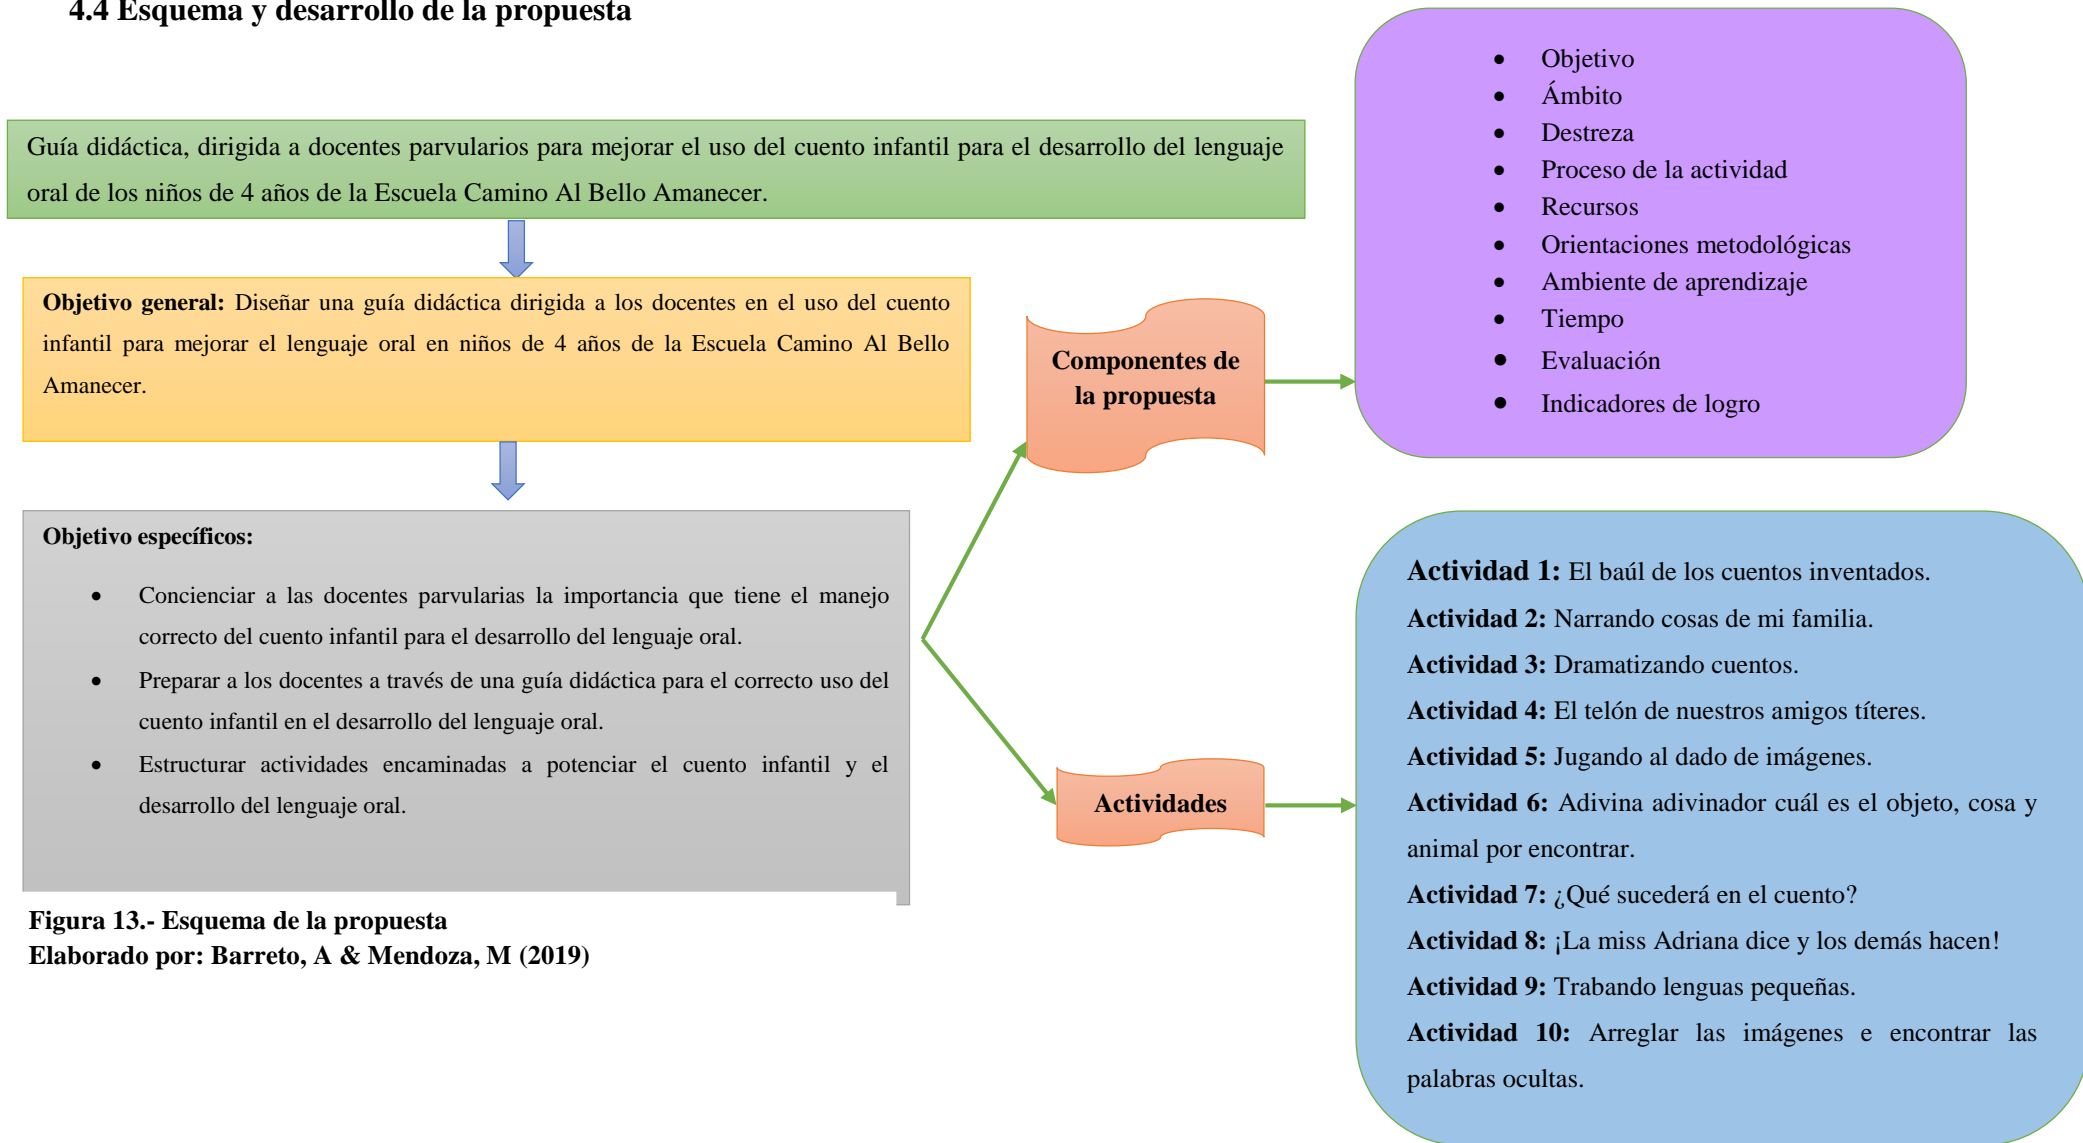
4.4 Esquema y desarrollo de la propuesta

Guía didáctica, dirigida a docentes parvularios para mejorar el uso del cuento infantil para el desarrollo del lenguaje oral de los niños de 4 años de la Escuela Camino Al Bello Amanecer.

**Objetivo general:** Diseñar una guía didáctica dirigida a los docentes en el uso del cuento infantil para mejorar el lenguaje oral en niños de 4 años de la Escuela Camino Al Bello Amanecer.

**Objetivo específicos:**

- Concienciar a las docentes parvularias la importancia que tiene el manejo correcto del cuento infantil para el desarrollo del lenguaje oral.
- Preparar a los docentes a través de una guía didáctica para el correcto uso del cuento infantil en el desarrollo del lenguaje oral.
- Estructurar actividades encaminadas a potenciar el cuento infantil y el desarrollo del lenguaje oral.

Componentes de la propuesta

- Objetivo
- Ámbito
- Destreza
- Proceso de la actividad
- Recursos
- Orientaciones metodológicas
- Ambiente de aprendizaje
- Tiempo
- Evaluación
- Indicadores de logro

Actividades

**Actividad 1:** El baúl de los cuentos inventados.
**Actividad 2:** Narrando cosas de mi familia.
**Actividad 3:** Dramatizando cuentos.
**Actividad 4:** El telón de nuestros amigos títeres.
**Actividad 5:** Jugando al dado de imágenes.
**Actividad 6:** Adivina adivinador cuál es el objeto, cosa y animal por encontrar.
**Actividad 7:** ¿Qué sucederá en el cuento?
**Actividad 8:** ¡La miss Adriana dice y los demás hacen!
**Actividad 9:** Trabando lenguas pequeñas.
**Actividad 10:** Arreglar las imágenes e encontrar las palabras ocultas.

**Figura 13.- Esquema de la propuesta**
**Elaborado por: Barreto, A & Mendoza, M (2019)**